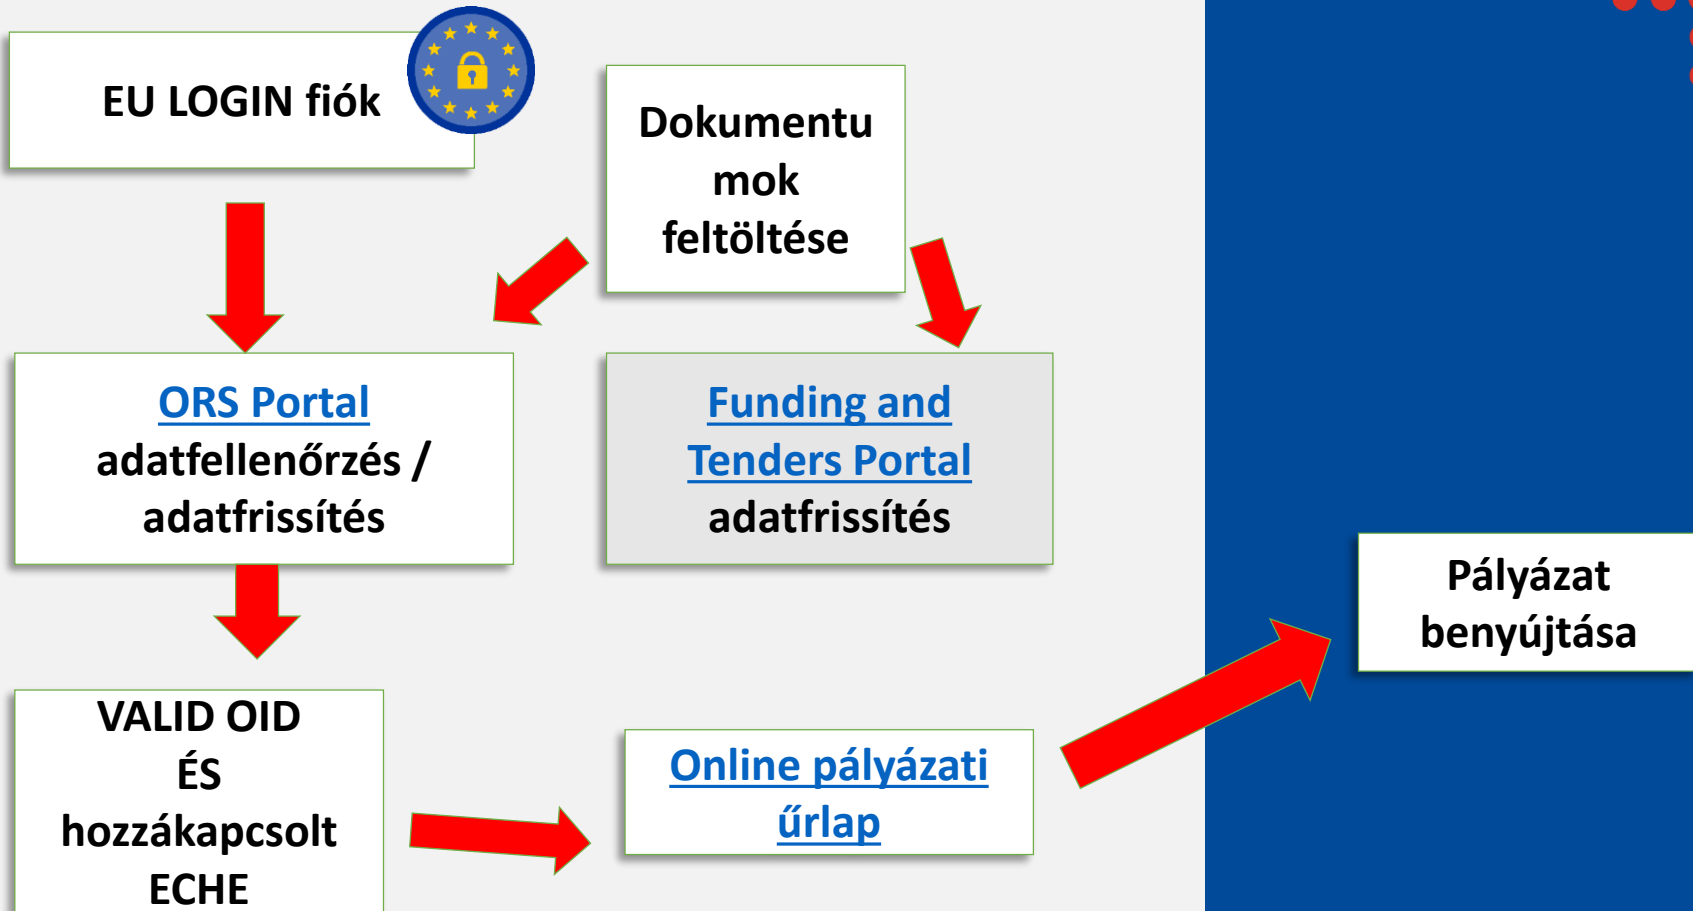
EU LOGIN fiók

Dokumentumok feltöltése

ORS Portal adatfellenőrzés / adatfrissítés

Funding and Tenders Portal adatfrissítés

Pályázat benyújtása

VALID OID ÉS hozzákapcsolt ECHE

Online pályázati űrlap